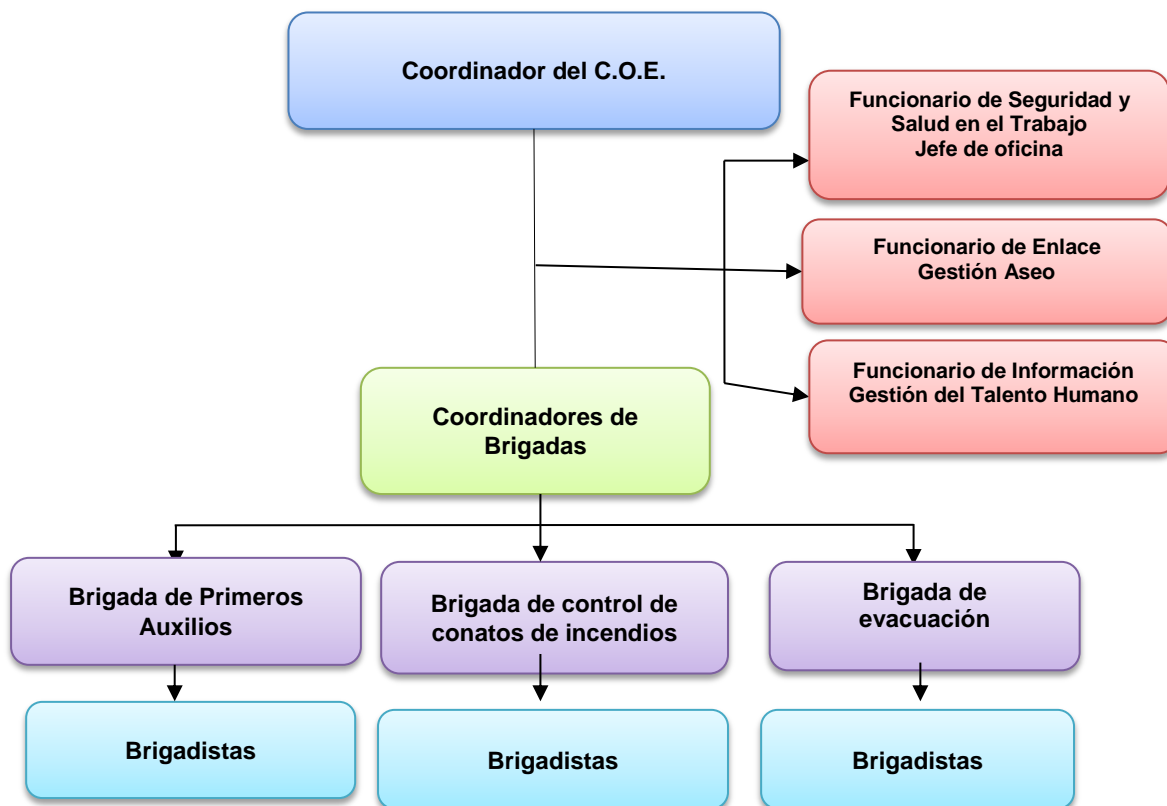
Coordinador del C.O.E.

Funcionario de Seguridad y Salud en el Trabajo
Jefe de oficina

Funcionario de Enlace
Gestión Aseo

Funcionario de Información
Gestión del Talento Humano

Coordinadores de Brigadas

Brigada de Primeros Auxilios

Brigada de control de conatos de incendios

Brigada de evacuación

Brigadistas

Brigadistas

Brigadistas